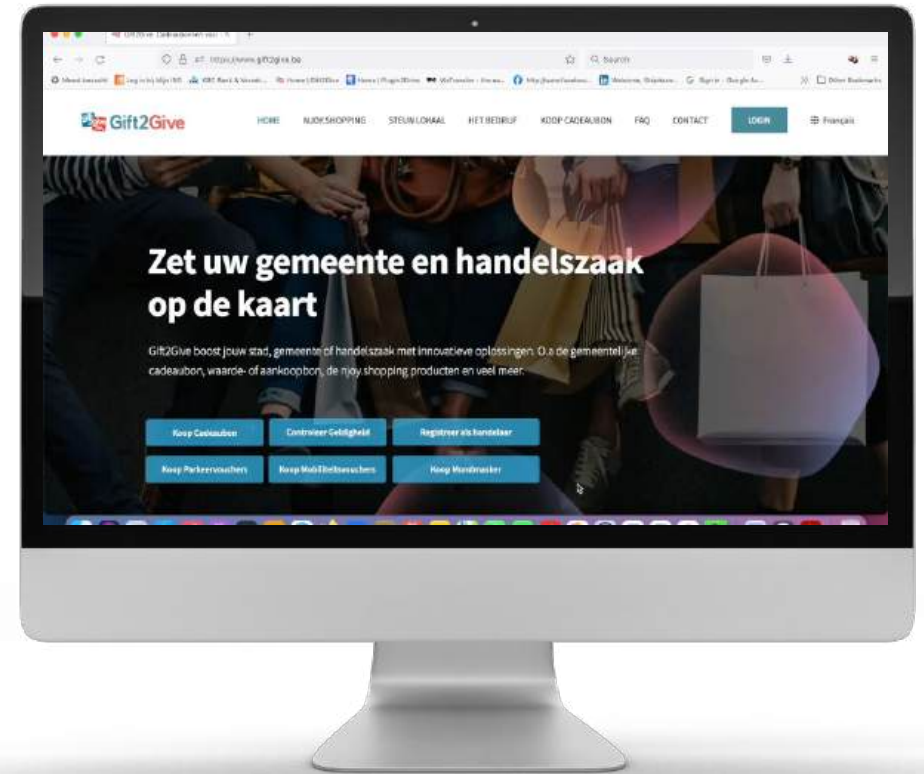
Gift2Give - Cadeaubonnen voor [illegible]

https://www.gift2give.be

Search

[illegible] Other Bookmarks

Gift2Give

HOME NJOYSHOPPING STEUN LOKAAL HET BEDRIJF KOOP CADEAUBON FAQ CONTACT LOGIN Français

Zet uw gemeente en handelszaak op de kaart

Gift2Give boost jouw stad, gemeente of handelszaak met innovatieve oplossingen. O.a de gemeentelijke cadeaubon, waarde- of aankoopbon, de njoy shopping producten en veel meer.

Koop Cadeaubon

Controleer Geldigheid

Registreer als handelaar

Koop Parkeervouchers

Koop Mobiliteitsvouchers

Koop Mondmasker